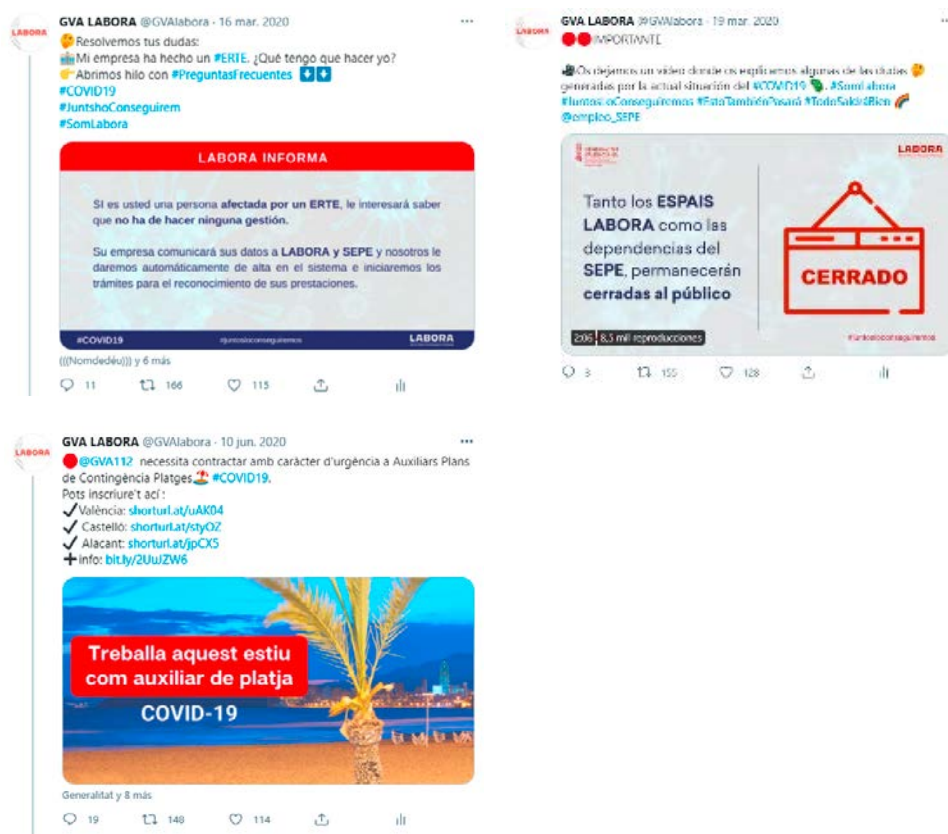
LABORA

GVA LABORA @GVAlabora · 16 mar. 2020

Resolvemos tus dudas:
Mi empresa ha hecho un #ERTE. ¿Qué tengo que hacer yo?
Abrimos hilo con #PreguntasFrecuentes
#COVID19
#JuntshoConseguirem
#SomLabora

LABORA INFORMA

Si es usted una persona afectada por un ERTE, le interesará saber que no ha de hacer ninguna gestión.

Su empresa comunicará sus datos a LABORA y SEPE y nosotros le daremos automáticamente de alta en el sistema e iniciaremos los trámites para el reconocimiento de sus prestaciones.

#COVID19 #juntshoconseguirem LABORA

(((Nomdedéu))) y 6 más

11 166 115

LABORA

GVA LABORA @GVAlabora · 19 mar. 2020

IMPORTANTE

Os dejamos un vídeo donde os explicamos algunas de las dudas generadas por la actual situación del #COVID19. #SomLabora #JuntsHoConseguiremos #EstoTambiénPasará #TodoSaldráBien @empleo_SEPE

LABORA

Tanto los ESPAIS LABORA como las dependencias del SEPE, permanecerán cerradas al público

CERRADO

#juntshoconseguirem

2:06 | 8,5 mil reproducciones

3 155 128

LABORA

GVA LABORA @GVAlabora · 10 jun. 2020

@GVA112 necessita contractar amb caràcter d'urgència a Auxiliars Plans de Contingència Platges #COVID19.
Pots inscriure't ací :
✓València: shorturl.at/uAK04
✓Castelló: shorturl.at/styOZ
✓Alacant: shorturl.at/jpCX5
+Info: bit.ly/2UuJZW6

Treballa aquest estiu com auxiliar de platja
COVID-19

Generalitat y 8 más

19 148 114